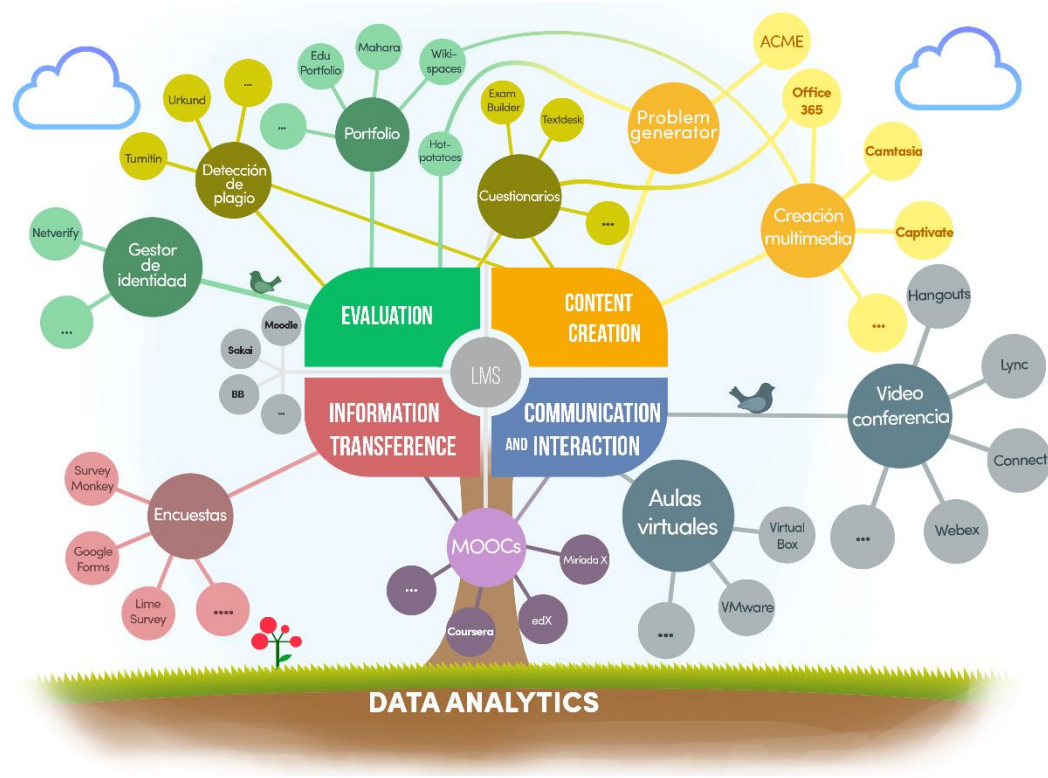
Mahara

Edu Portfolio

Wiki-spaces

...

Urkund

...

Portfolio

Exam Builder

Textdesk

ACME

Problem generator

Office 365

Turnitin

Detección de plagio

Hot-patatoes

Cuestionarios

Camtasia

...

Creación multimedia

Captivate

Netverify

Gestor de identidad

...

...

EVALUATION

CONTENT CREATION

Hangouts

Moodle

Sakai

LMS

Lync

BB

...

INFORMATION TRANSFERENCE

COMMUNICATION AND INTERACTION

Video conferencia

Connect

Survey Monkey

Encuestas

Aulas virtuales

Virtual Box

...

Webex

Google Forms

MOOCs

Miriada X

Lime Survey

....

...

VMware

edX

...

Coursera

DATA ANALYTICS